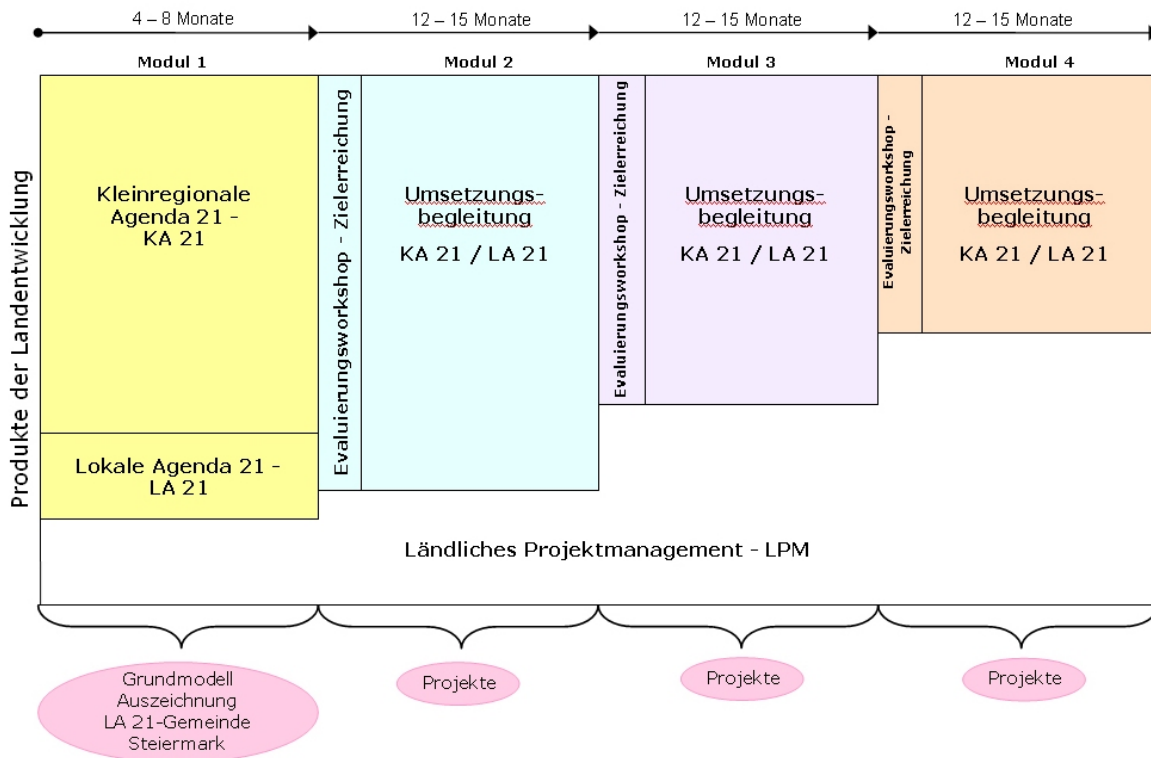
4 – 8 Monate
12 – 15 Monate
12 – 15 Monate
12 – 15 Monate

Modul 1
Modul 2
Modul 3
Modul 4

Produkte der Landentwicklung

Kleinregionale Agenda 21 - KA 21

Lokale Agenda 21 - LA 21

Evaluierungsworkshop - Zielerreichung

Umsetzungsbegleitung
KA 21 / LA 21

Evaluierungsworkshop - Zielerreichung

Umsetzungsbegleitung
KA 21 / LA 21

Evaluierungsworkshop - Zielerreichung

Umsetzungsbegleitung
KA 21 / LA 21

Ländliches Projektmanagement - LPM

Grundmodell Auszeichnung LA 21-Gemeinde Steiermark

Projekte

Projekte

Projekte